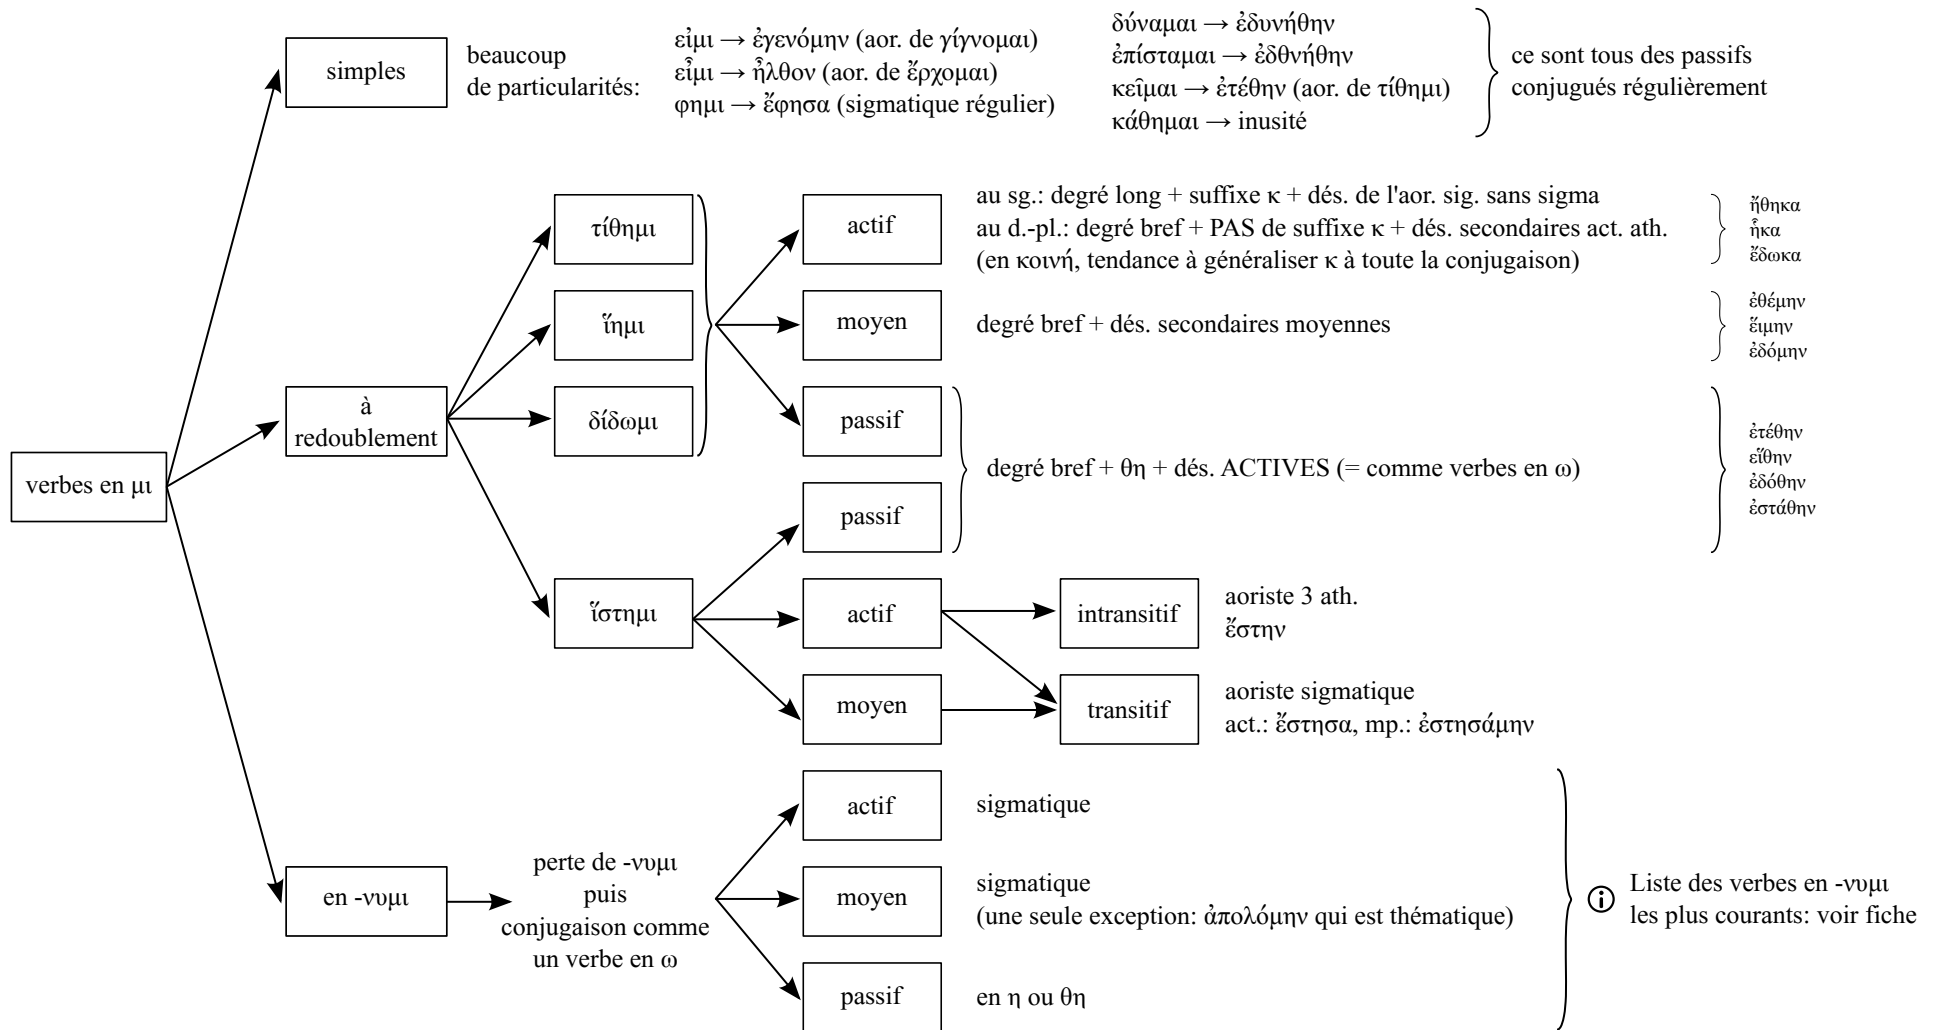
verbes en μι

simples

beaucoup de particularités:

εἶμι → ἐγενόμην (aor. de γίγνομαι)
εἶμι → ἦλθον (aor. de ἔρχομαι)
φημι → ἔφησα (sigmatique régulier)

δύναμαι → ἐδυνήθην
ἐπίσταμαι → ἐδθνήθην
κεῖμαι → ἐτέθην (aor. de τίθημι)
κάθημαι → inusité

ce sont tous des passifs conjugués régulièrement

à redoublement

τίθημι

ἵημι

δίδωμι

actif

au sg.: degré long + suffixe κ + dés. de l'aor. sig. sans sigma
au d.-pl.: degré bref + PAS de suffixe κ + dés. secondaires act. ath.
(en κοινή, tendance à généraliser κ à toute la conjugaison)

ἔθηκα
ἧκα
ἔδωκα

moyen

degré bref + dés. secondaires moyennes

ἐθέμην
εἵμην
ἐδόμην

passif

passif

degré bref + θη + dés. ACTIVES (= comme verbes en ω)

ἐτέθην
εἵθην
ἐδόθην
ἐστάθην

ἵστημι

actif

intransitif

aoriste 3 ath.
ἔστην

moyen

transitif

aoriste sigmatique
act.: ἔστησα, mp.: ἐστησάμην

en -νυμι

perte de -νυμι puis conjugaison comme un verbe en ω

actif

sigmatique

moyen

sigmatique
(une seule exception: ἀπολόμην qui est thématique)

passif

en η ou θη

Liste des verbes en -νυμι les plus courants: voir fiche